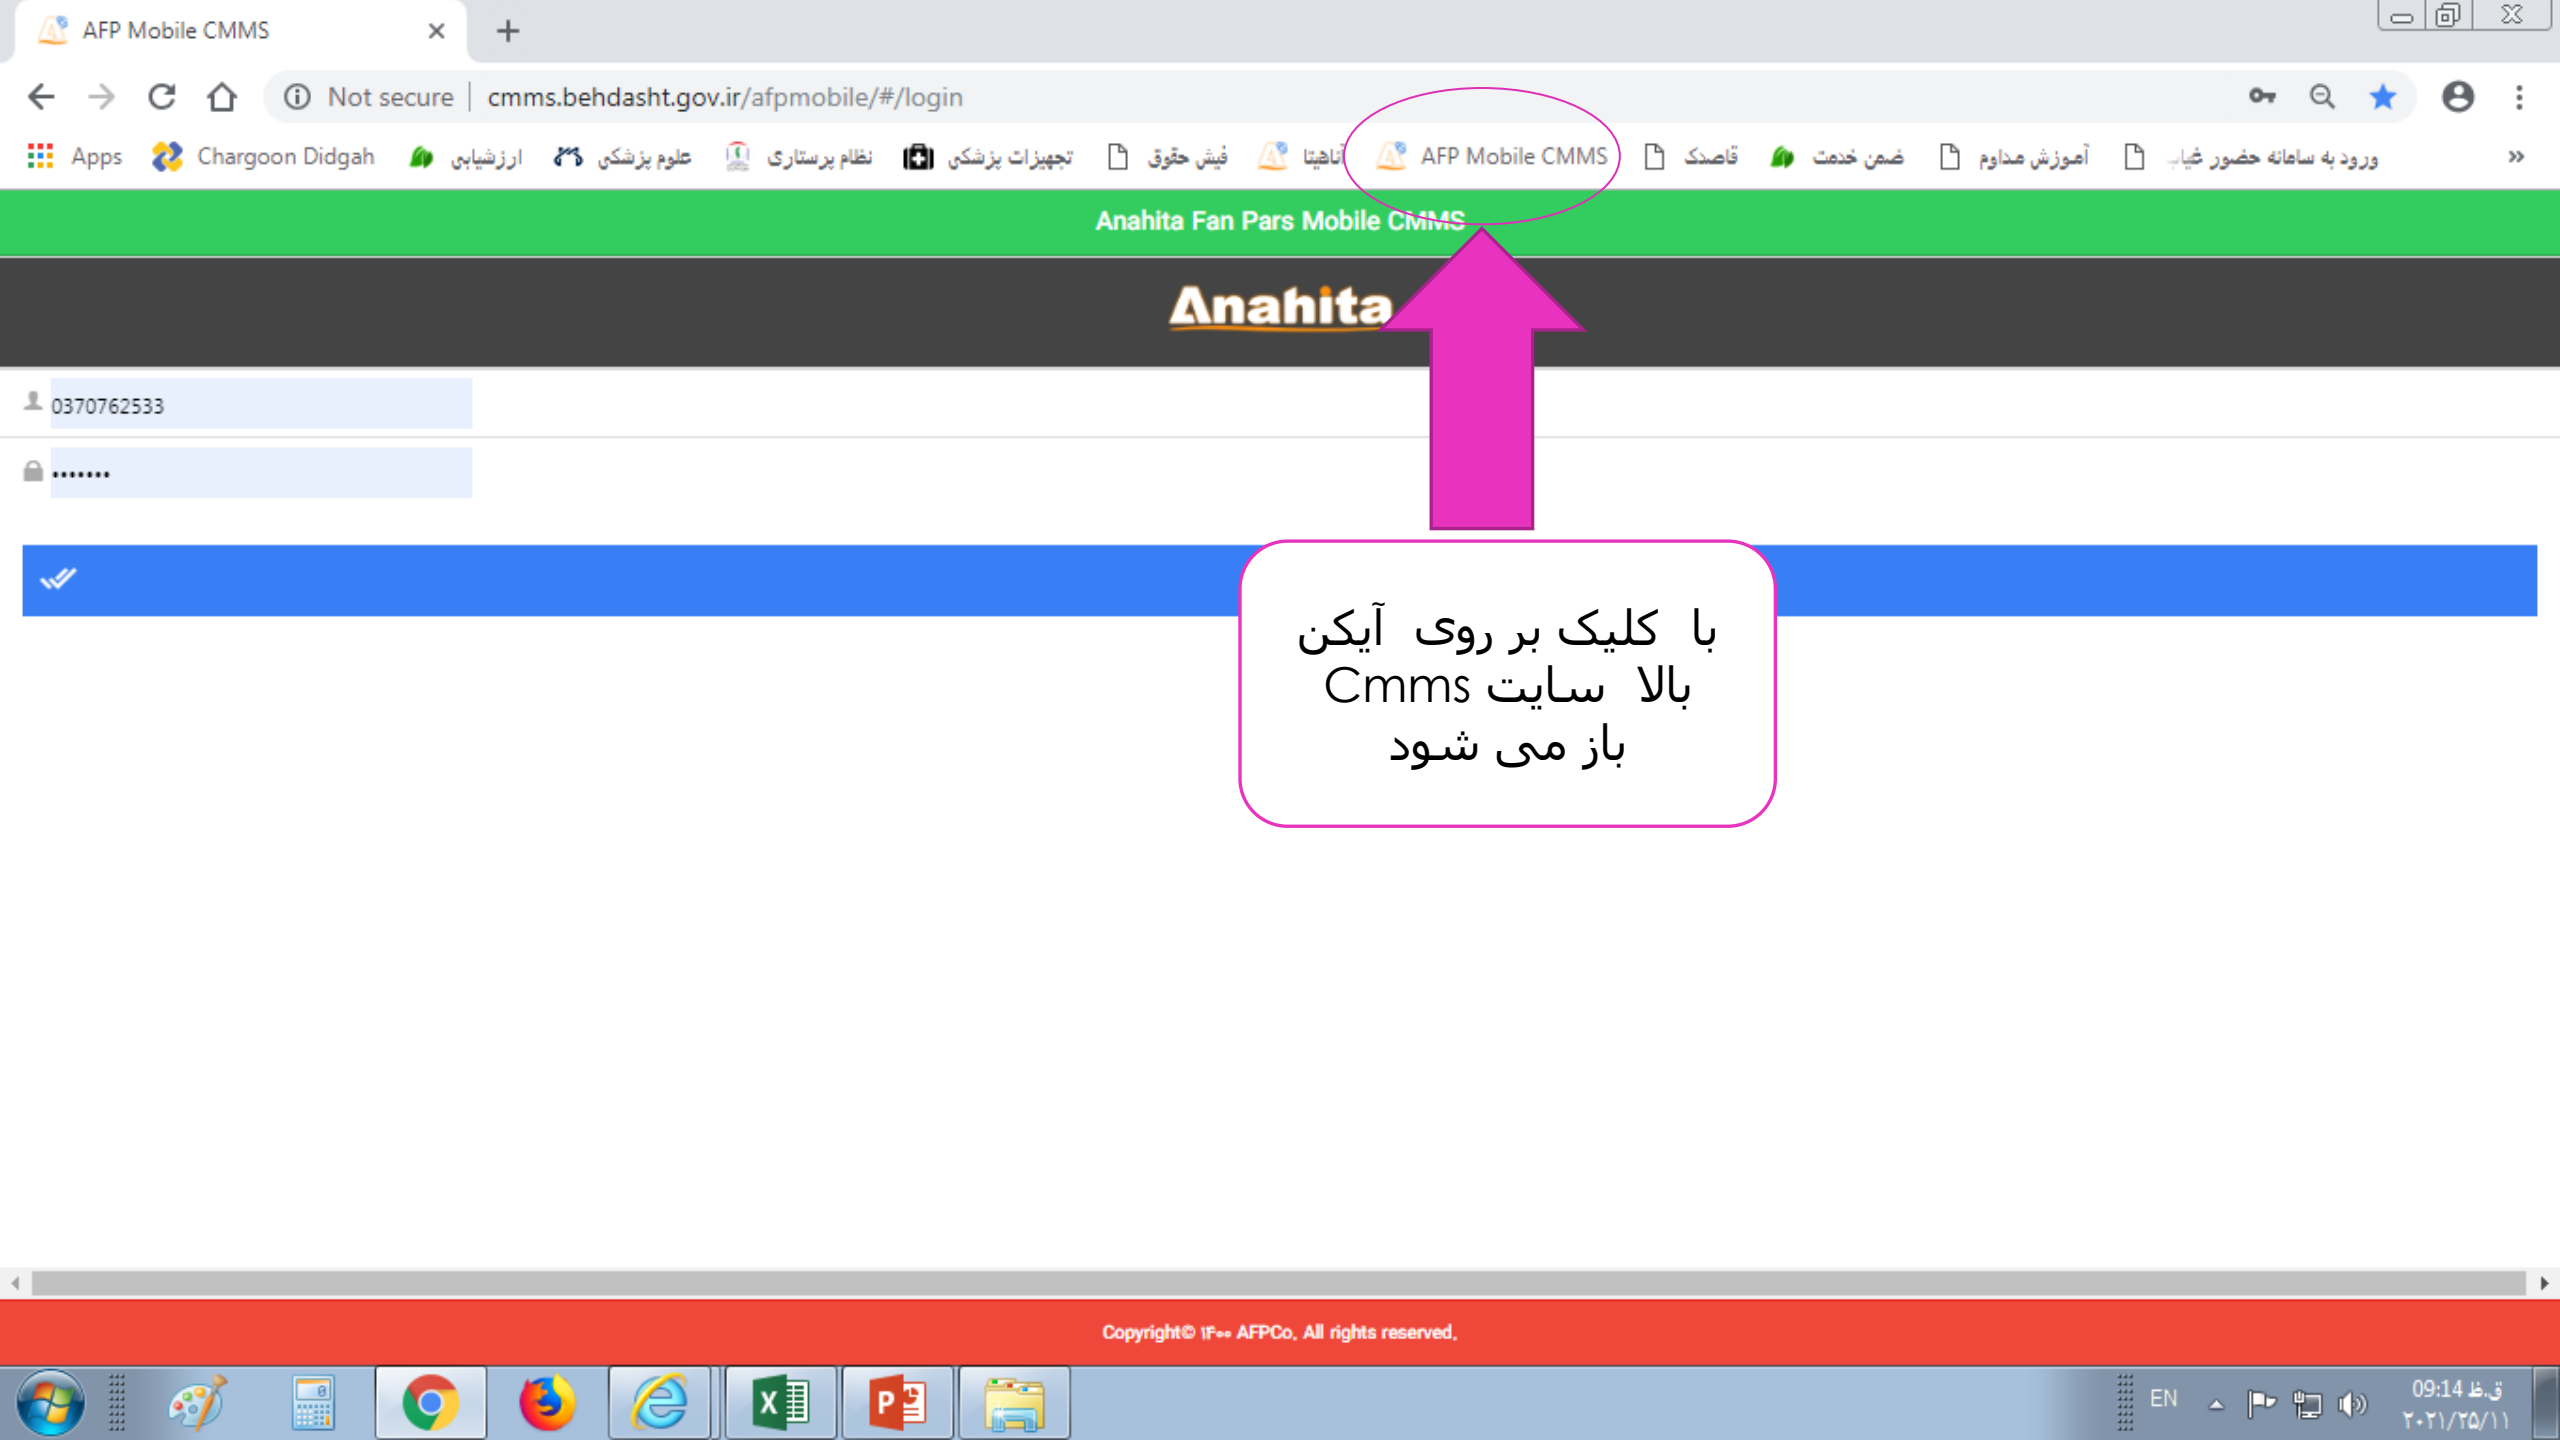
AFP Mobile CMMS

Not secure | cmms.behdasht.gov.ir/afpmobile/#/login

Apps Chargoon Didgah ارزشیابی علوم پزشکی نظام پرستاری تجهیزات پزشکی فیش حقوق آناهیتا AFP Mobile CMMS قاصدک ضمن خدمت آموزش مداوم ورود به سامانه حضور غیاب

Anahita Fan Pars Mobile CMMS

Anahita

0370762533

•••••••

با کلیک بر روی آیکن بالا سایت Cmms باز می شود

Copyright© ۱۴۰۰ AFPCo. All rights reserved.

EN 09:14 ق.ظ ۲۰۲۱/۲۵/۱۱